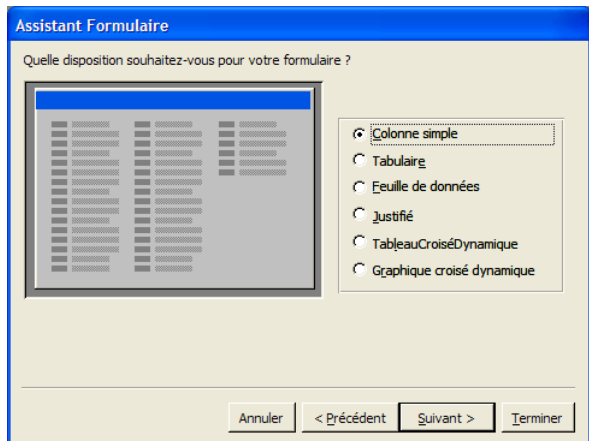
Assistant Formulaire

Quelle disposition souhaitez-vous pour votre formulaire ?

Colonne simple
Tabulaire
Feuille de données
Justifié
TableauCroiséDynamique
Graphique croisé dynamique

Annuler
< Précédent
Suivant >
Terminer